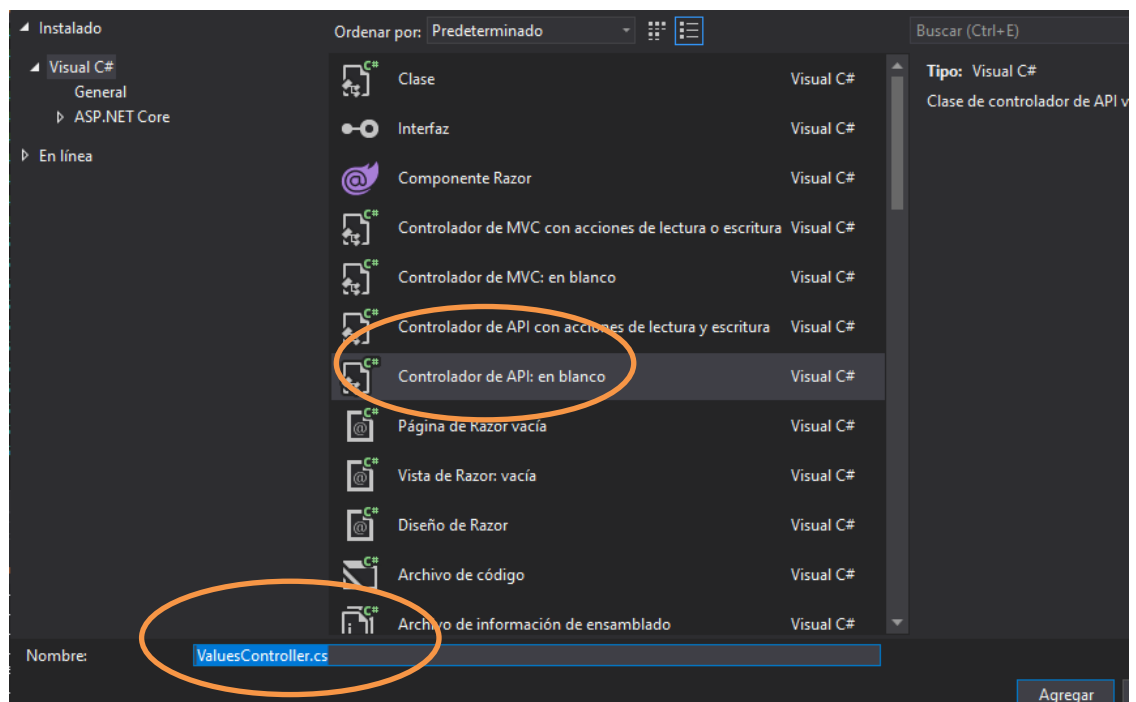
◢ Instalado
◢ Visual C#
General
▷ ASP.NET Core
▷ En línea

Ordenar por: Predeterminado

Clase Visual C#
Interfaz Visual C#
Componente Razor Visual C#
Controlador de MVC con acciones de lectura o escritura Visual C#
Controlador de MVC: en blanco Visual C#
Controlador de API con acciones de lectura y escritura Visual C#
Controlador de API: en blanco Visual C#
Página de Razor vacía Visual C#
Vista de Razor: vacía Visual C#
Diseño de Razor Visual C#
Archivo de código Visual C#
Archivo de información de ensamblado Visual C#

Buscar (Ctrl+E)
Tipo: Visual C#
Clase de controlador de API v

Nombre: ValuesController.cs

Agregar